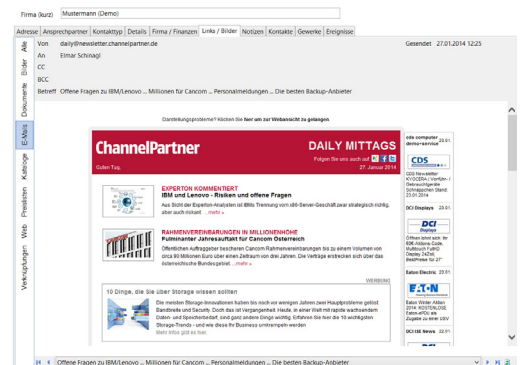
Firma (kurz) Mustermann (Demo)

Adresse | Ansprechpartner | Kontakttyp | Details | Firma / Finanzen | Links / Bilder | Notizen | Kontakte | Gewerke | Ereignisse

Alle | Bilder | Dokumente | E-Mails | Kataloge | Preislisten | Web | Verknüpfungen

Von daily@newsletter.channelpartner.de
An Elmar Schinagl
CC
BCC
Betreff Offene Fragen zu IBM/Lenovo ... Millionen für Cancom ... Personalmeldungen ... Die besten Backup-Anbieter

Gesendet 27.01.2014 12:25

Darstellungsprobleme? Klicken Sie hier um zur Webansicht zu gelangen.

ChannelPartner DAILY MITTAGS
Folgen Sie uns auch auf
Guten Tag, 27. Januar 2014

EXPERTON KOMMENTIERT
IBM und Lenovo - Risiken und offene Fragen
Aus Sicht der Experton-Analysten ist IBMs Trennung vom x86-Server-Geschäft zwar strategisch richtig, aber auch riskant. ...mehr »

RAHMENVEREINBARUNGEN IN MILLIONENHÖHE
Fulminanter Jahresauftakt für Cancom Österreich
Öffentliche Auftraggeber bescheren Cancom Rahmenvereinbarungen bis zu einem Volumen von circa 90 Millionen Euro über einen Zeitraum von drei Jahren. Die Verträge erstrecken sich über das österreichische Bundesgebiet. ...mehr »

WERBUNG
10 Dinge, die Sie über Storage wissen sollten
Die meisten Storage-Innovationen haben bis noch vor wenigen Jahren zwei Hauptprobleme gelöst: Bandbreite und Security. Doch das ist Vergangenheit. Heute, in einer Welt mit rapide wachsenden Daten- und Speicherbedarf, sind ganz andere Dinge wichtig. Erfahren Sie hier die 10 wichtigsten Storage-Trends - und wie diese Ihr Business unterstützen werden
Mehr Infos gibt es hier.

cds computer demo-service 23.01.
CDS
CDS Newsletter KYOCERA | Vertrüm - Erfolgsorientierte Schnäppchen Stand: 23.01.2014
DCI Displays 23.01.
DCI
Offene Jetzt ab: 9x 60K-Abbas-Code, Multitouch FullHD Display 24Zoll, Bestpreise für 27"
Eaton Electric 23.01.
EATON
Eaton Winter Aktion 2014: KOSTENLOSE Eaton ePDU als Zugabe zu einer USV
DCI DM News 23.01.

Offene Fragen zu IBM/Lenovo ... Millionen für Cancom ... Personalmeldungen ... Die besten Backup-Anbieter